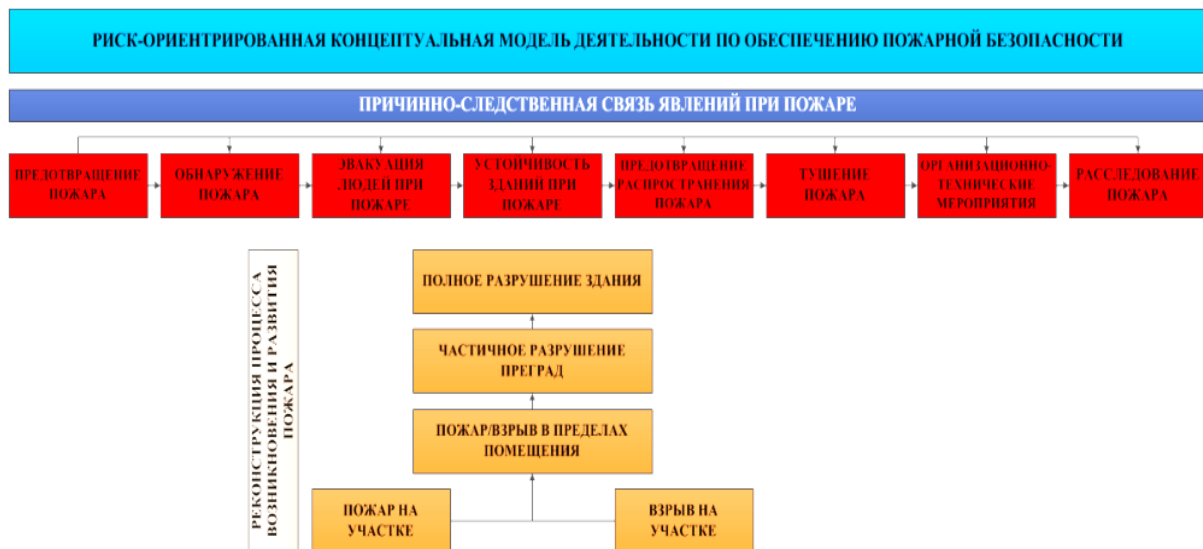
РИСК-ОРИЕНТИРОВАННАЯ КОНЦЕПТУАЛЬНАЯ МОДЕЛЬ ДЕЯТЕЛЬНОСТИ ПО ОБЕСПЕЧЕНИЮ ПОЖАРНОЙ БЕЗОПАСНОСТИ

ПРИЧИННО-СЛЕДСТВЕННАЯ СВЯЗЬ ЯВЛЕНИЙ ПРИ ПОЖАРЕ

ПРЕДОТВРАЩЕНИЕ ПОЖАРА

ОБНАРУЖЕНИЕ ПОЖАРА

ЭВАКУАЦИЯ ЛЮДЕЙ ПРИ ПОЖАРЕ

УСТОЙЧИВОСТЬ ЗДАНИЙ ПРИ ПОЖАРЕ

ПРЕДОТВРАЩЕНИЕ РАСПРОСТРАНЕНИЯ ПОЖАРА

ТУШЕНИЕ ПОЖАРА

ОРГАНИЗАЦИОННО-ТЕХНИЧЕСКИЕ МЕРОПРИЯТИЯ

РАССЛЕДОВАНИЕ ПОЖАРА

РЕКОНСТРУКЦИЯ ПРОЦЕССА ВОЗНИКНОВЕНИЯ И РАЗВИТИЯ ПОЖАРА

ПОЛНОЕ РАЗРУШЕНИЕ ЗДАНИЯ

ЧАСТИЧНОЕ РАЗРУШЕНИЕ ПРЕГРАД

ПОЖАР/ВЗРЫВ В ПРЕДЕЛАХ ПОМЕЩЕНИЯ

ПОЖАР НА УЧАСТКЕ

ВЗРЫВ НА УЧАСТКЕ